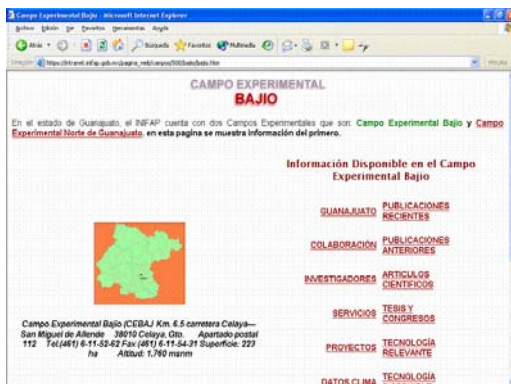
Campo Experimental Bajío - Microsoft Internet Explorer

Archivo Edición Ver Favoritos Herramientas Ayuda

Atrás Búsqueda Favoritos Multimedia

Dirección https://intranet.inifap.gob.mx/pagina_web/campos/50/bajio/bajio.htm

CAMPO EXPERIMENTAL
BAJIO

En el estado de Guanajuato, el INIFAP cuenta con dos Campos Experimentales que son: Campo Experimental Bajío y Campo Experimental Norte de Guanajuato, en esta pagina se muestra información del primero.

Campo Experimental Bajío (CEBAJ) Km. 6.5 carretera Celaya—San Miguel de Allende 38010 Celaya, Gto. Apartado postal 112 Tel.(461) 6-11-52-62 Fax (461) 6-11-54-31 Superficie: 223 ha Altitud: 1,760 msnm

Información Disponible en el Campo Experimental Bajío

GUANAJUATO
PUBLICACIONES RECIENTES
COLABORACIÓN
PUBLICACIONES ANTERIORES
INVESTIGADORES
ARTICULOS CIENTIFICOS
SERVICIOS
TESIS Y CONGRESOS
PROYECTOS
TECNOLOGÍA RELEVANTE
DATOS CLIMA
TECNOLOGÍA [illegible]